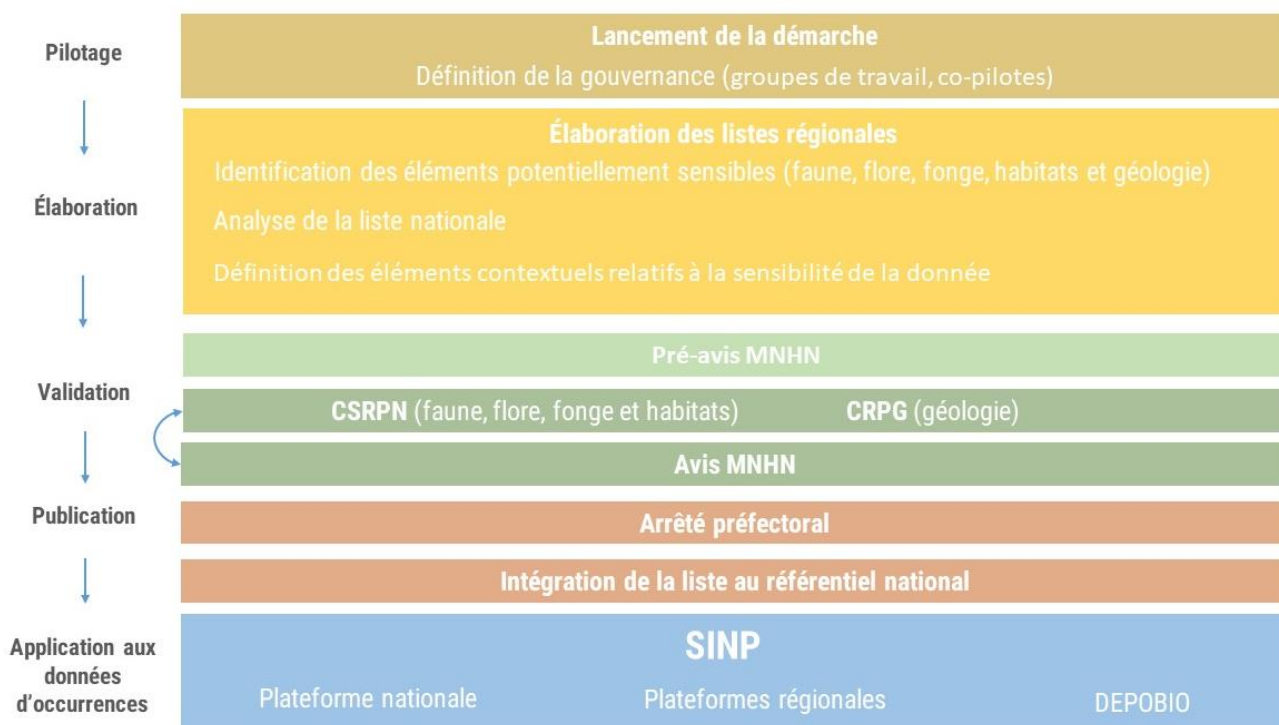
Pilotage

Lancement de la démarche
Définition de la gouvernance (groupes de travail, co-pilotes)

Élaboration

Élaboration des listes régionales
Identification des éléments potentiellement sensibles (faune, flore, fonge, habitats et géologie)
Analyse de la liste nationale
Définition des éléments contextuels relatifs à la sensibilité de la donnée

Validation

Pré-avis MNHN
CSRPN (faune, flore, fonge et habitats)
CRPG (géologie)
Avis MNHN

Publication

Arrêté préfectoral
Intégration de la liste au référentiel national

Application aux données d'occurrences

SINP
Plateforme nationale
Plateformes régionales
DEPOBIO